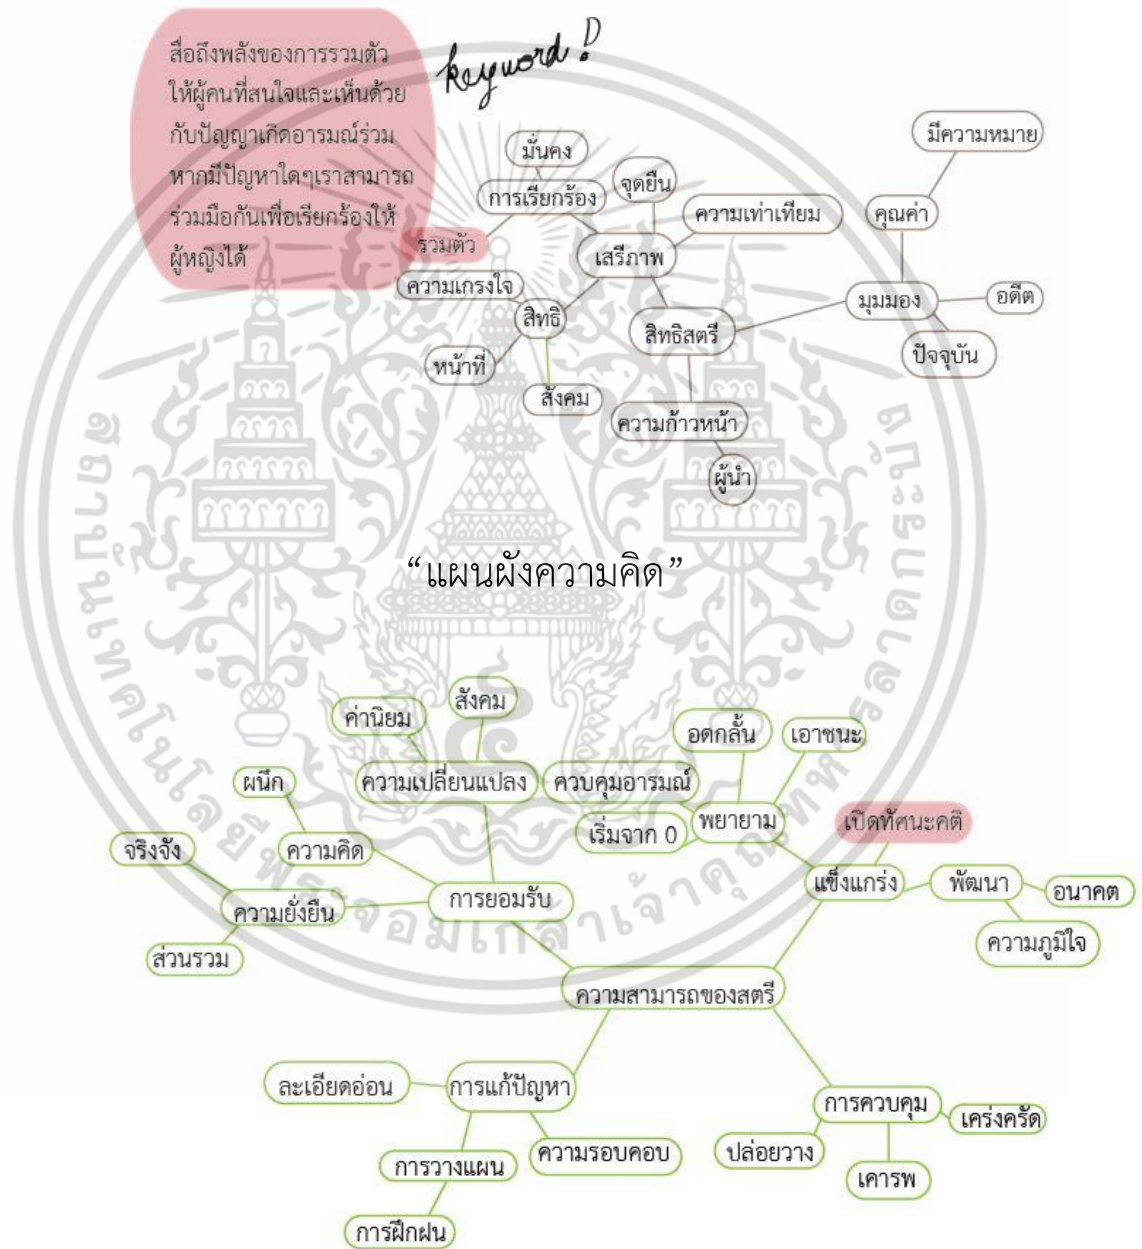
สื่อถึงพลังของการรวมตัว ให้ผู้คนที่สนใจและเห็นด้วยกับปัญญาเกิดอารมณ์ร่วม หากมีปัญหาใดๆเราสามารถร่วมมือกันเพื่อเรียกร้องให้ผู้หญิงได้

keyword!

มั่นคง
การเรียกร้อง
จุดยืน
ความเท่าเทียม
มีความหมาย
คุณค่า
รวมตัว
เสรีภาพ
ความเกรงใจ
มุมมอง
อดีต
สิทธิ
สิทธิสตรี
ปัจจุบัน
หน้าที่
สังคม
ความก้าวหน้า
ผู้นำ

“แผนผังความคิด”

สังคม
ค่านิยม
อดกลั้น
เอาชนะ
ผนึก
ความเปลี่ยนแปลง
ควบคุมอารมณ์
พยายาม
เปิดทัศนะคติ
เริ่มจาก 0
จริงจัง
ความคิด
แข็งแกร่ง
พัฒนา
อนาคต
การยอมรับ
ความยั่งยืน
ความภูมิใจ
ส่วนรวม
ความสามารถของสตรี
ละเอียดอ่อน
การแก้ปัญหา
การควบคุม
เคร่งครัด
ความรอบคอบ
ปล่อยวาง
การวางแผน
เคารพ
การฝึกฝน